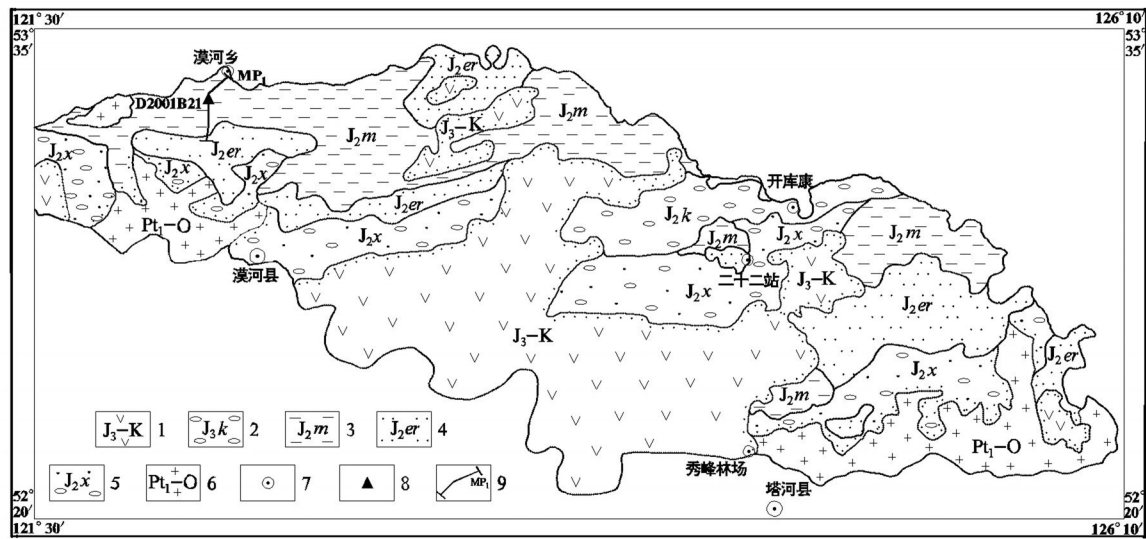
121° 30′
126° 10′
53° 35′
53° 35′
漠河乡
MP$_1$
D2001B21
$J_2er$
$J_2m$
$J_3-K$
$J_2m$
$J_2x$
$J_2er$
$J_2x$
$J_2x$
$Pt_1-O$
$J_2er$
$J_2x$
漠河县
开库康
$J_2k$
$J_2m$
$J_2x$
$J_2m$
二十二站
$J_2x$
$J_3-K$
$J_2er$
$J_3-K$
$J_2er$
$J_2x$
$J_2m$
$Pt_1-O$
$J_3-K$ 1
$J_3k$ 2
$J_2m$ 3
$J_2er$ 4
$J_2x$ 5
$Pt_1-O$ 6
7
8
MP$_1$ 9
秀峰林场
塔河县
52° 20′
52° 20′
121° 30′
126° 10′